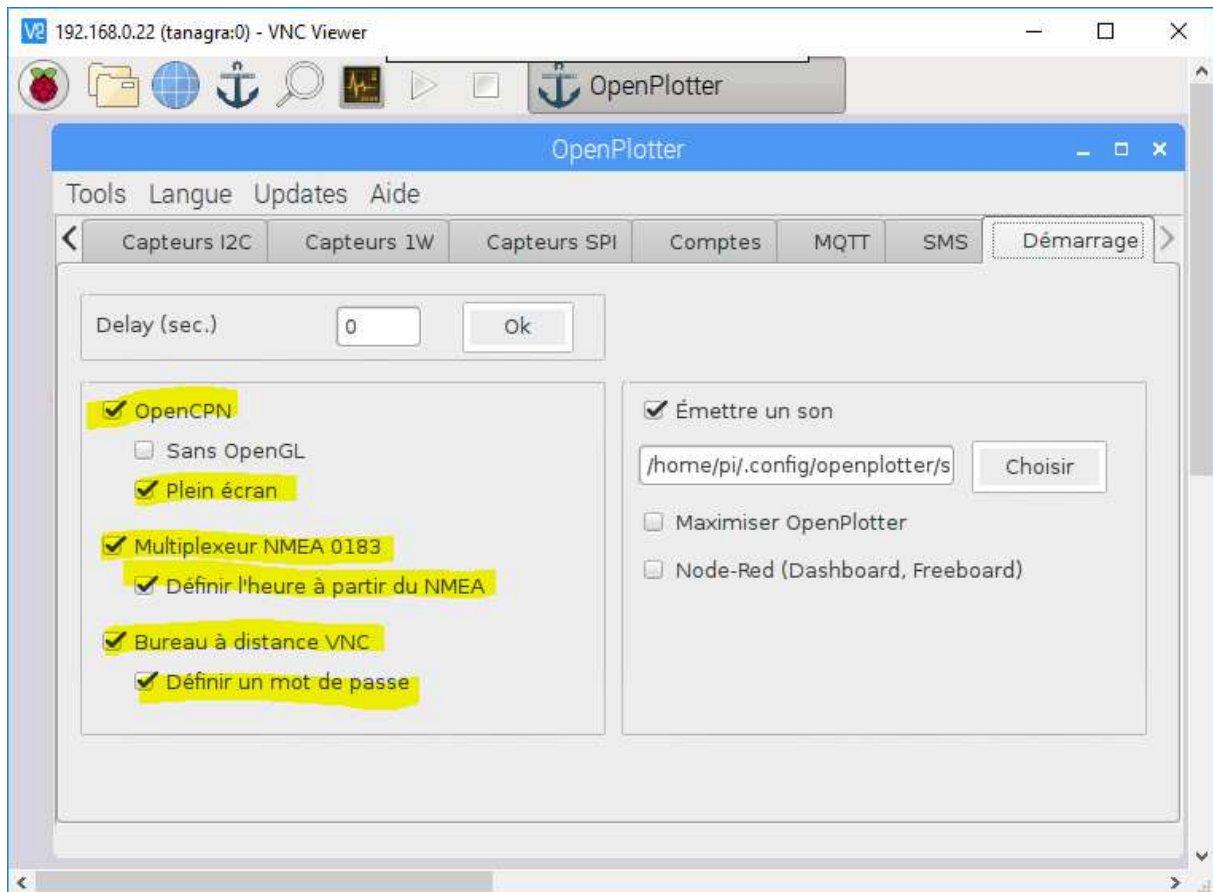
V2 192.168.0.22 (tanagra:0) - VNC Viewer

OpenPlotter

OpenPlotter

Tools Langue Updates Aide

Capteurs I2C Capteurs 1W Capteurs SPI Comptes MQTT SMS Démarrage

Delay (sec.) 0 Ok

OpenCPN
Sans OpenGL
Plein écran
Multiplexeur NMEA 0183
Définir l'heure à partir du NMEA
Bureau à distance VNC
Définir un mot de passe

Émettre un son
/home/pi/.config/openplotter/s Choisir
Maximiser OpenPlotter
Node-Red (Dashboard, Freeboard)